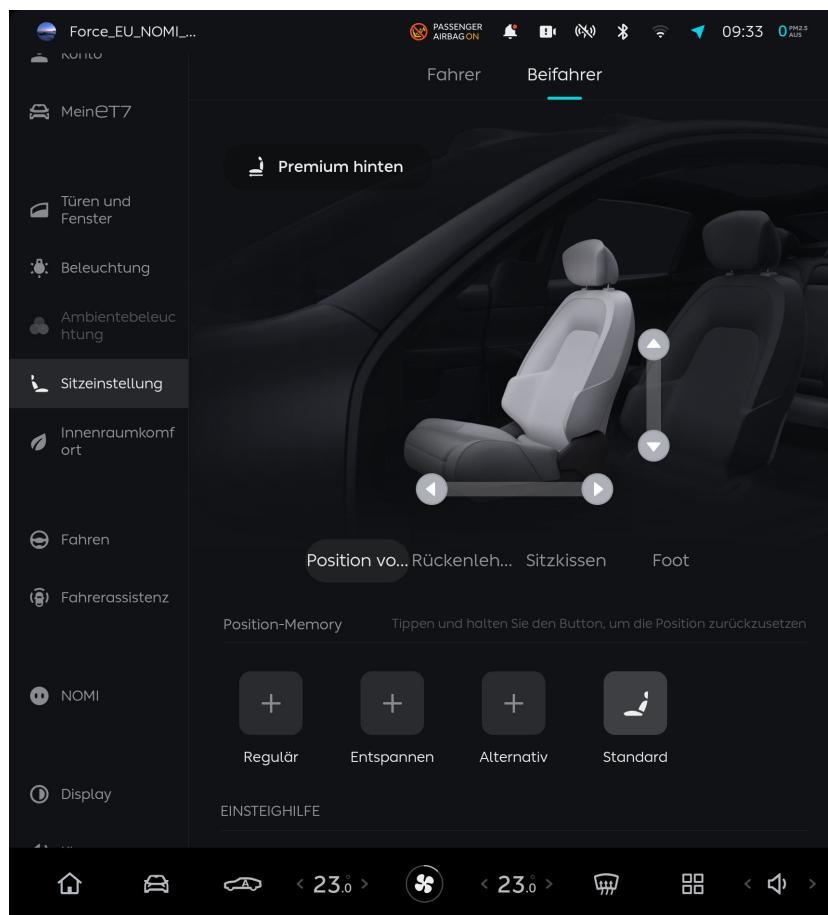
Force_EU_NOMI_...

PASSENGER AIRBAG ON

09:33 0 PM2.5 AUS

Konto

MeinET7

Türen und Fenster

Beleuchtung

Ambientebeleuchtung

Sitzeinstellung

Innenraumkomfort

Fahren

Fahrerassistenz

NOMI

Display

Fahrer Beifahrer

Premium hinten

Position vo... Rückenleh... Sitzkissen Foot

Position-Memory

Tippen und halten Sie den Button, um die Position zurückzusetzen

+ Regulär

+ Entspannen

+ Alternativ

Standard

EINSTEIGHILFE

< 23.0 >

< 23.0 >